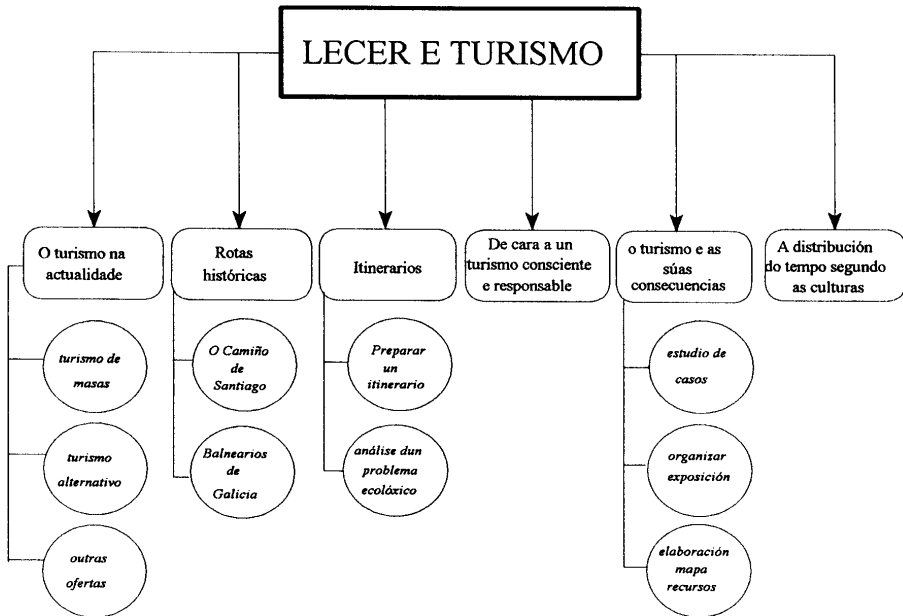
LECER E TURISMO

O turismo na actualidade

turismo de masas

turismo alternativo

outras ofertas

Rotas históricas

O Camiño de Santiago

Balnearios de Galicia

Itinerarios

Preparar un itinerario

análise dun problema ecolóxico

De cara a un turismo consciente e responsable

o turismo e as súas consecuencias

estudio de casos

organizar exposición

elaboración mapa recursos

A distribución do tempo segundo as culturas